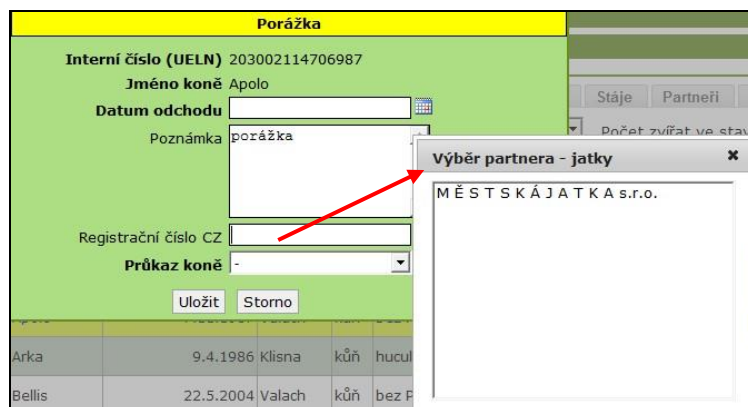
Porážka

Interní číslo (UELN) 203002114706987
Jméno koně Apolo
Datum odchodu
Poznámka porážka
Registrační číslo CZ
Průkaz koně -
Uložit Storno

Stáje Partneři
Počet zvířat ve stav

Výběr partnera - jatky
M Ě S T S K Á J A T K A s.r.o.

| Arka | 9.4.1986 | Klisna | kůň | hucul |
| Bellis | 22.5.2004 | Valach | kůň | bez P |